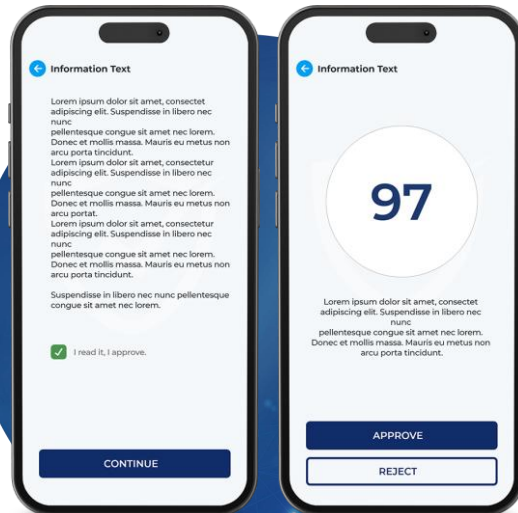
Information Text

Lorem ipsum dolor sit amet, consectet adipiscing elit. Suspendisse in libero nec nunc
pellentesque congue sit amet nec lorem. Donec et mollis massa. Mauris eu metus non arcu porta tincidunt.
Lorem ipsum dolor sit amet, consectetur adipiscing elit. Suspendisse in libero nec nunc
pellentesque congue sit amet nec lorem. Donec et mollis massa. Mauris eu metus non arcu portat.
Lorem ipsum dolor sit amet, consectetur adipiscing elit. Suspendisse in libero nec nunc
pellentesque congue sit amet nec lorem. Donec et mollis massa. Mauris eu metus non arcu porta tincidunt.

Suspendisse in libero nec nunc pellentesque congue sit amet nec lorem.

I read it, I approve.

CONTINUE

Information Text

97

Lorem ipsum dolor sit amet, consectet adipiscing elit. Suspendisse in libero nec nunc
pellentesque congue sit amet nec lorem. Donec et mollis massa. Mauris eu metus non arcu porta tincidunt.

APPROVE

REJECT